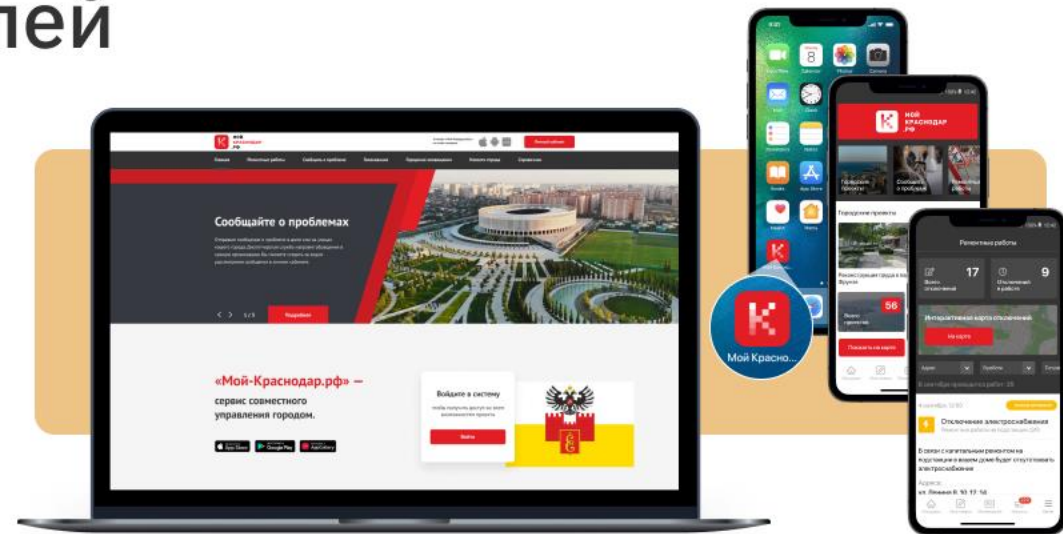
лей

МОЙ КРАСНОДАР.РФ

Личный кабинет

Главная Плановые работы Сообщить о проблеме Голосования Городские инициативы Проекты города Справочник

Сообщайте о проблемах

1/3

Подробнее

«Мой-Краснодар.рф» — сервис совместного управления городом.

App Store Google Play AppGallery

Войдите в систему

Войти

Мой Красно...

МОЙ КРАСНОДАР.РФ

Городские проекты

Сообщить о проблеме

Городские проекты

Реконструкция сквера на ул. Фрунзе

56

Показать на карте

Плановые работы

17

9

Интерактивная карта отключений

На карте

Отключение электроснабжения

В связи с капитальным ремонтом на подстанции в вашем доме будет отключено электроснабжение

Адреса:
ул. Ленина 8, 10, 12, 14